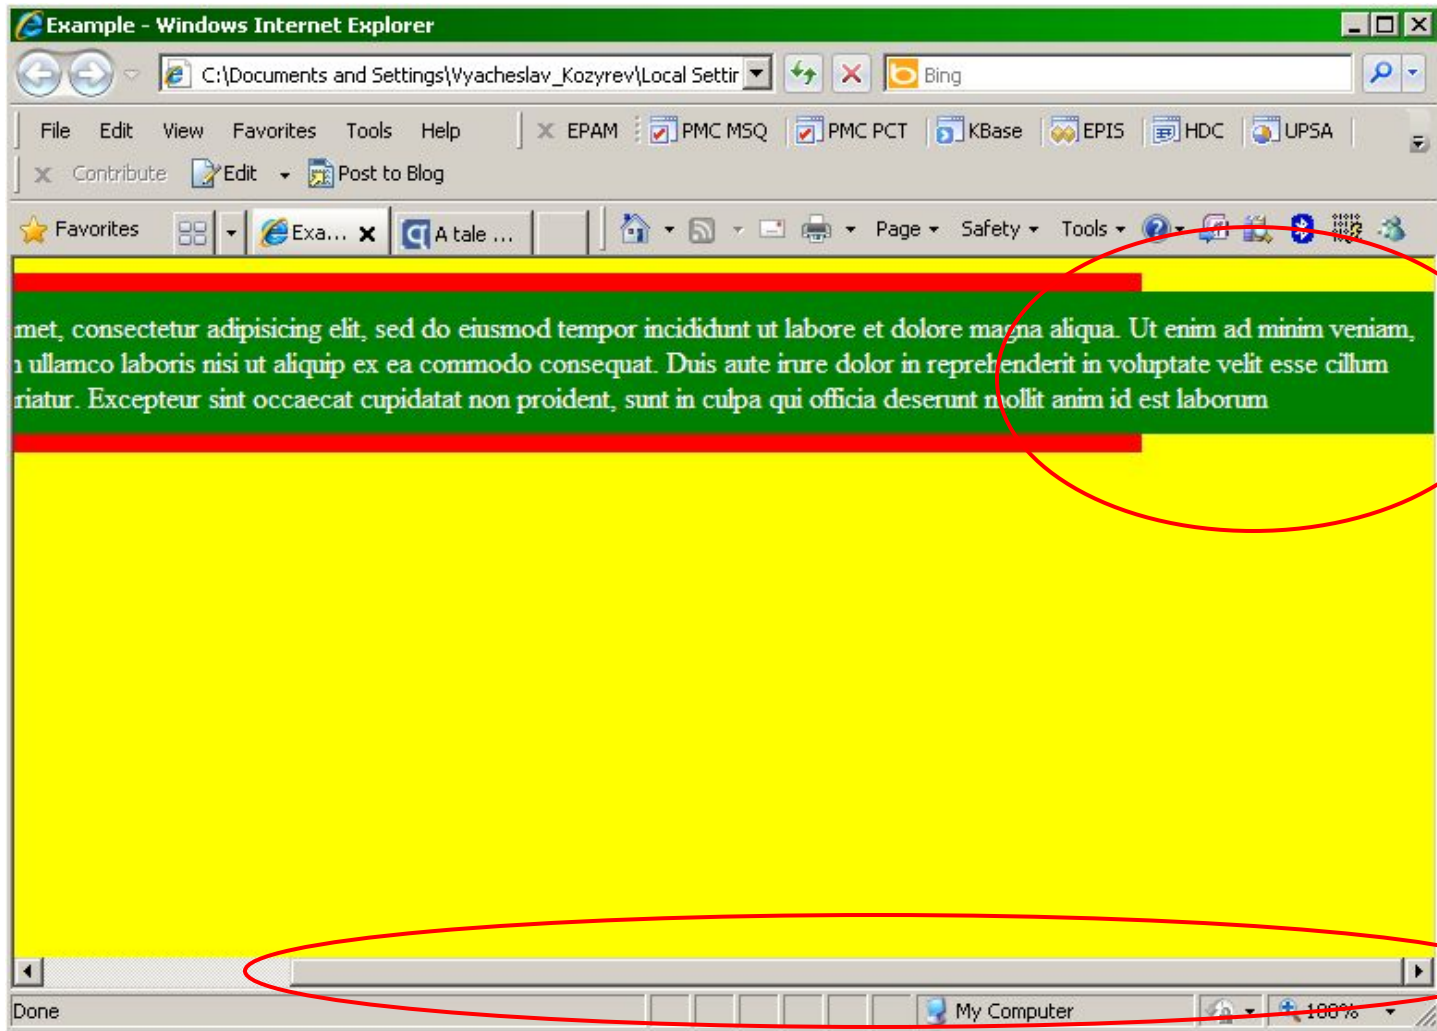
Example - Windows Internet Explorer

C:\Documents and Settings\Vyacheslav_Kozyrev\Local Settir

Bing

File Edit View Favorites Tools Help

EPAM PMC MSQ PMC PCT KBase EPIS HDC UPSA

Contribute Edit Post to Blog

Favorites Exa... A tale ...

Page Safety Tools

met, consectetur adipisicing elit, sed do eiusmod tempor incididunt ut labore et dolore magna aliqua. Ut enim ad minim veniam, ullamco laboris nisi ut aliquip ex ea commodo consequat. Duis aute irure dolor in reprehenderit in voluptate velit esse cillum riatur. Excepteur sint occaecat cupidatat non proident, sunt in culpa qui officia deserunt mollit anim id est laborum

Done My Computer 100%